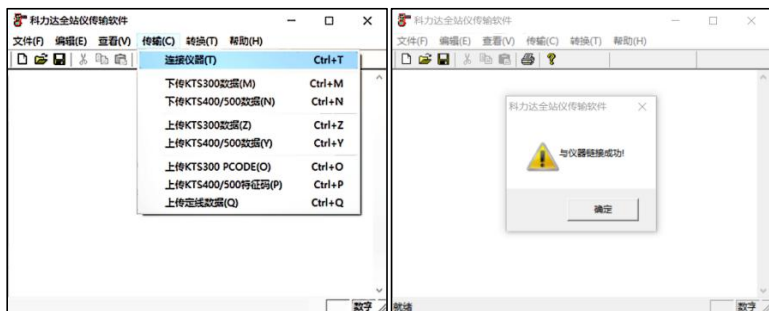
科力达全站仪传输软件

文件(F) 编辑(E) 查看(V) 传输(C) 转换(T) 帮助(H)

连接仪器(T) Ctrl+T
下传KTS300数据(M) Ctrl+M
下传KTS400/500数据(N) Ctrl+N
上传KTS300数据(Z) Ctrl+Z
上传KTS400/500数据(Y) Ctrl+Y
上传KTS300 PCODE(O) Ctrl+O
上传KTS400/500特征码(P) Ctrl+P
上传定线数据(Q) Ctrl+Q

数字

科力达全站仪传输软件

文件(F) 编辑(E) 查看(V) 传输(C) 转换(T) 帮助(H)

科力达全站仪传输软件

与仪器链接成功!

确定

就绪

数字